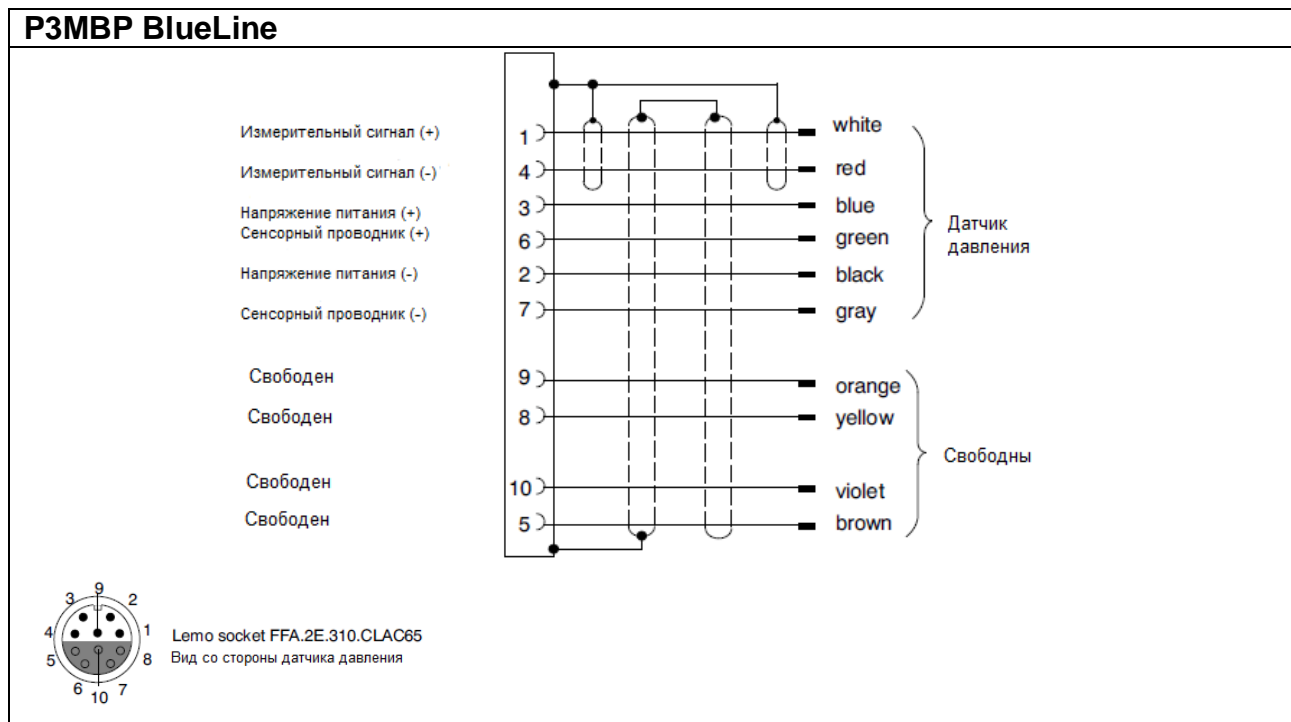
P3MBP BlueLine

Измерительный сигнал (+) 1 white
Измерительный сигнал (-) 4 red
Напряжение питания (+) 3 blue
Сенсорный проводник (+) 6 green
Напряжение питания (-) 2 black
Сенсорный проводник (-) 7 gray

Датчик давления

Свободен 9 orange
Свободен 8 yellow
Свободен 10 violet
Свободен 5 brown

Свободны

3 9 2
4 1
5 8
6 10 7

Lemo socket FFA.2E.310.CLAC65
Вид со стороны датчика давления